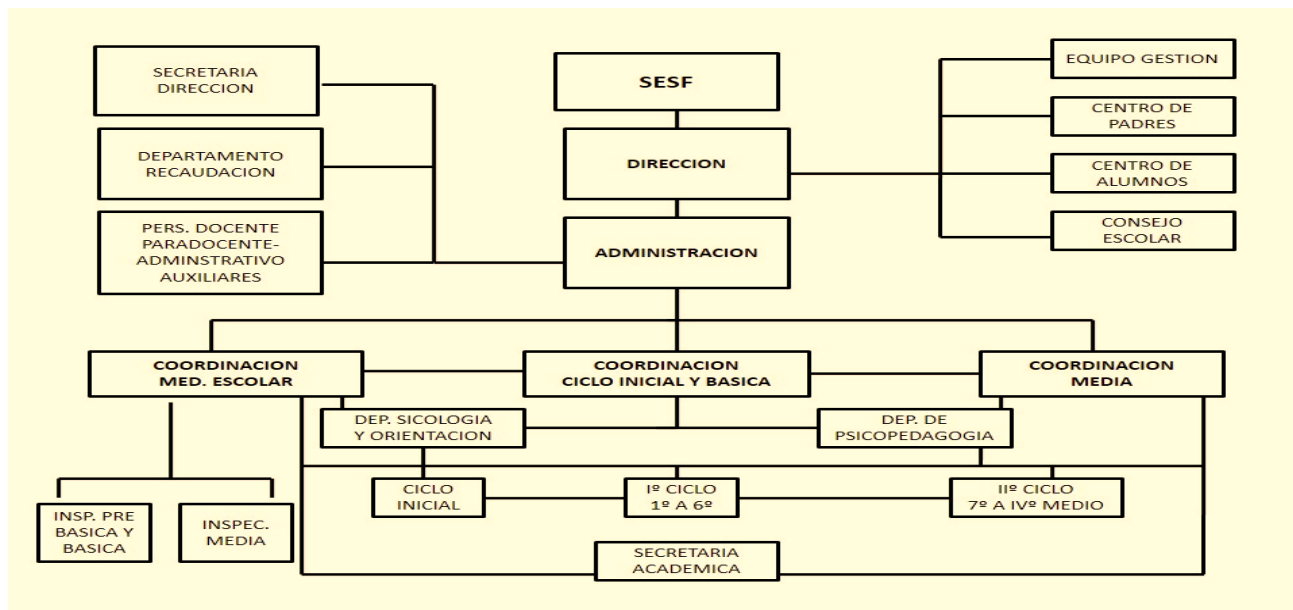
SECRETARIA DIRECCION

DEPARTAMENTO RECAUDACION

PERS. DOCENTE PARADOCENTE-ADMINSTRATIVO AUXILIARES

SESF

DIRECCION

ADMINISTRACION

EQUIPO GESTION

CENTRO DE PADRES

CENTRO DE ALUMNOS

CONSEJO ESCOLAR

COORDINACION MED. ESCOLAR

COORDINACION CICLO INICIAL Y BASICA

COORDINACION MEDIA

DEP. SICOLOGIA Y ORIENTACION

DEP. DE PSICOPEDAGOGIA

INSP. PRE BASICA Y BASICA

INSPEC. MEDIA

CICLO INICIAL

Iº CICLO 1º A 6º

IIº CICLO 7º A IVº MEDIO

SECRETARIA ACADEMICA